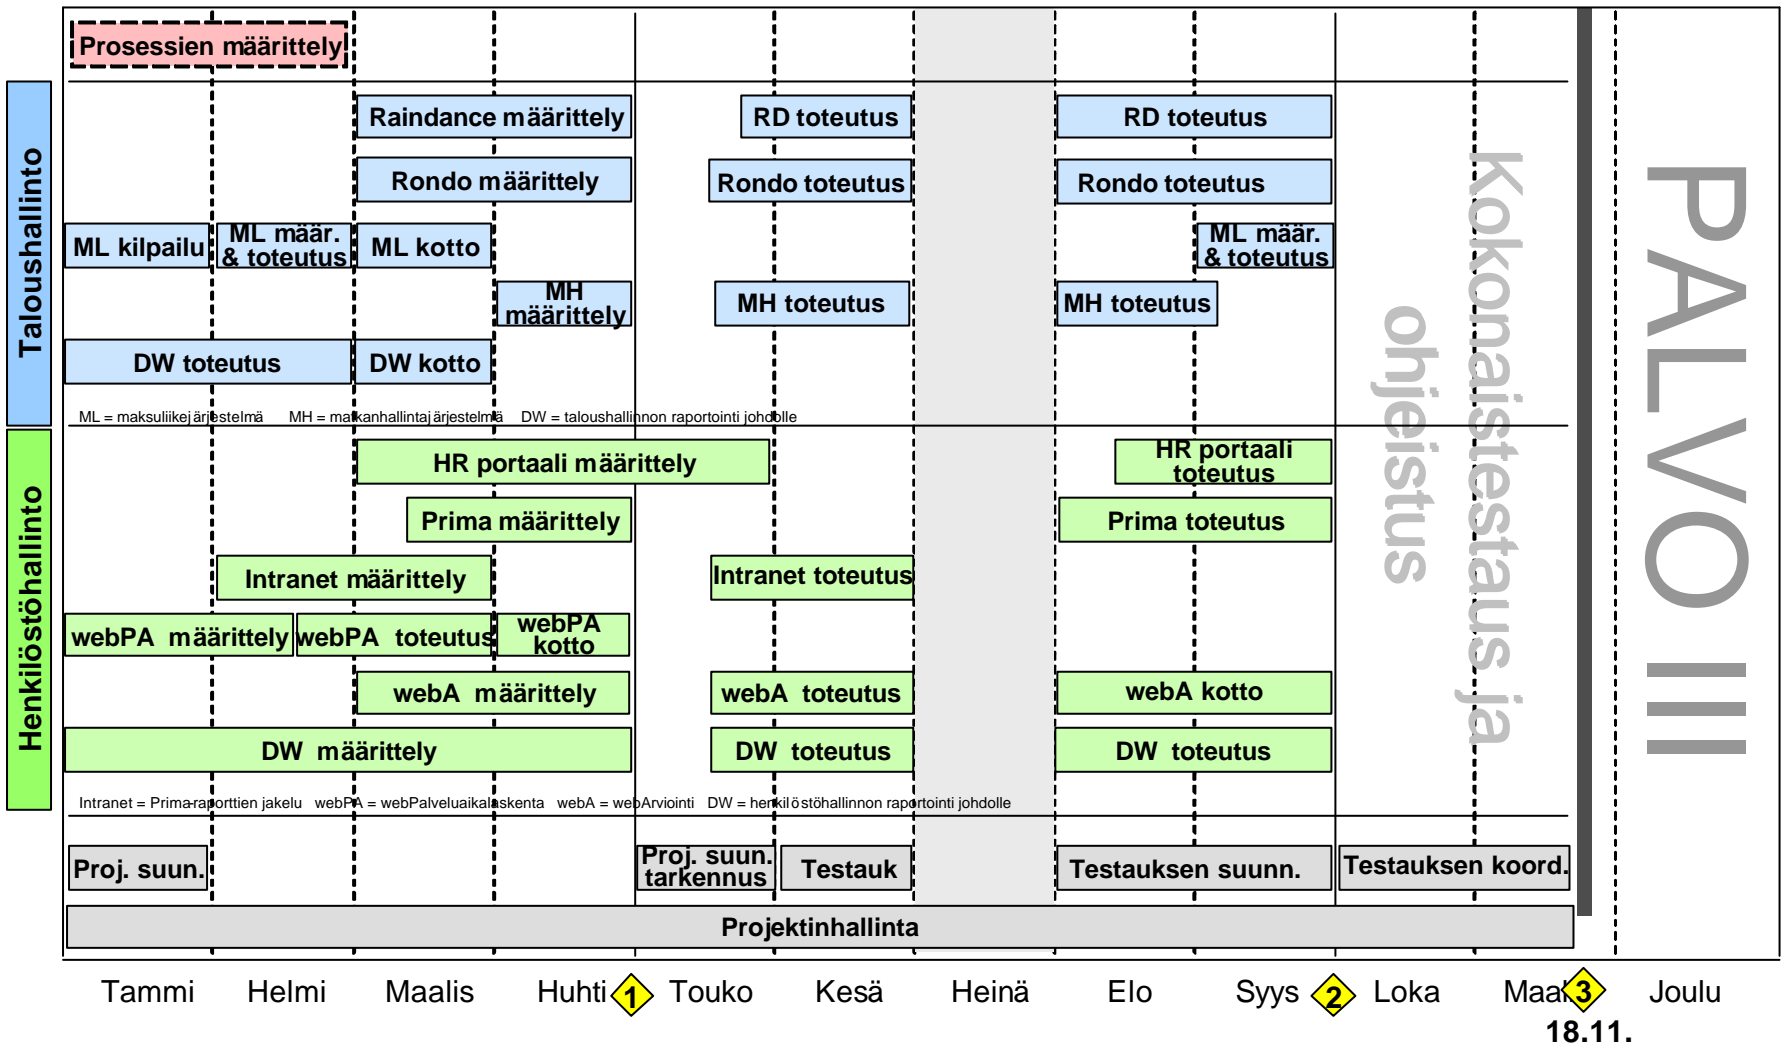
Prosessien määrittely

Taloushallinto

Raindance määrittely
RD toteutus
RD toteutus
Rondo määrittely
Rondo toteutus
Rondo toteutus
ML kilpailu
ML määr. & toteutus
ML kotto
ML määr. & toteutus
MH määrittely
MH toteutus
MH toteutus
DW toteutus
DW kotto

ML = maksuliikejärjestelmä MH = matkanhallintajärjestelmä DW = taloushallinnon raportointi johdolle

Henkilöstöhallinto

HR portaali määrittely
HR portaali toteutus
Prima määrittely
Prima toteutus
Intranet määrittely
Intranet toteutus
webPA määrittely
webPA toteutus
webPA kotto
webA määrittely
webA toteutus
webA kotto
DW määrittely
DW toteutus
DW toteutus

Intranet = Prima-raporttien jakelu webPA = webPalveluaikalaskenta webA = webArviointi DW = henkilöstöhallinnon raportointi johdolle

Proj. suun.
Proj. suun. tarkennus
Testauk
Testauksen suunn.
Testauksen koord.
Projektinhallinta

Kokonaistestaus ja ohjeistus

PALVO III

Tammi Helmi Maalis Huhti 1 Touko Kesä Heinä Elo Syys 2 Loka Marr 3 Joulu
18.11.